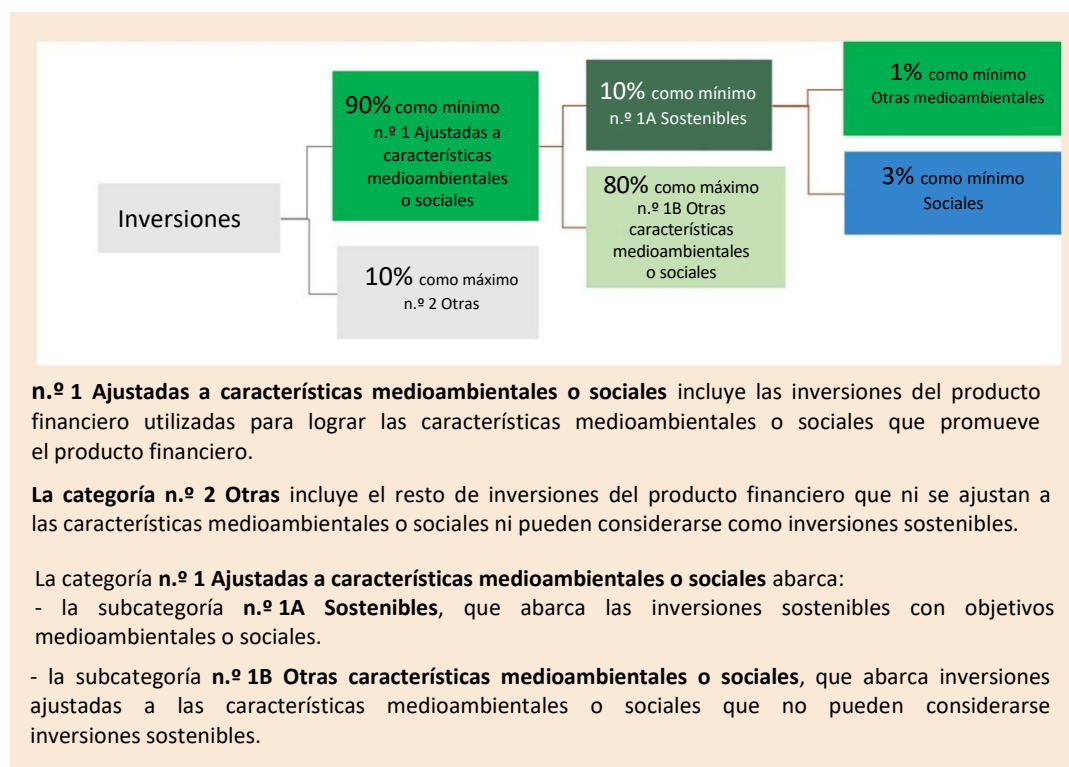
Inversiones

90% como mínimo
n.º 1 Ajustadas a características medioambientales o sociales

10% como máximo
n.º 2 Otras

10% como mínimo
n.º 1A Sostenibles

80% como máximo
n.º 1B Otras características medioambientales o sociales

1% como mínimo
Otras medioambientales

3% como mínimo
Sociales

**n.º 1 Ajustadas a características medioambientales o sociales** incluye las inversiones del producto financiero utilizadas para lograr las características medioambientales o sociales que promueve el producto financiero.

**La categoría n.º 2 Otras** incluye el resto de inversiones del producto financiero que ni se ajustan a las características medioambientales o sociales ni pueden considerarse como inversiones sostenibles.

La categoría **n.º 1 Ajustadas a características medioambientales o sociales** abarca:
- la subcategoría **n.º 1A Sostenibles**, que abarca las inversiones sostenibles con objetivos medioambientales o sociales.

- la subcategoría **n.º 1B Otras características medioambientales o sociales**, que abarca inversiones ajustadas a las características medioambientales o sociales que no pueden considerarse inversiones sostenibles.